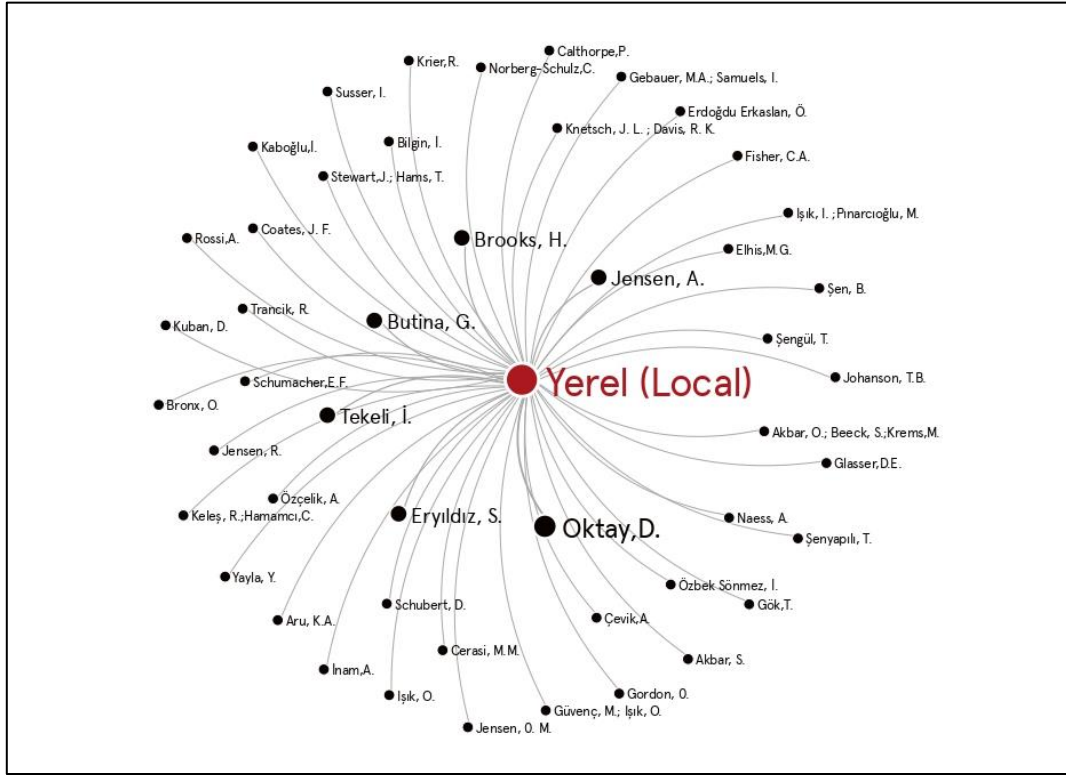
Calthorpe,P.
Krier,R.
Norberg-Schulz,C.
Gebauer, M.A.; Samuels, I.
Susser, I.
Erdoğdu Erkaslan, Ö.
Bilgin, İ.
Knetsch, J. L. ; Davis, R. K.
Kaboğlu,İ.
Fisher, C.A.
Stewart,J.; Hams, T.
Işık, I. ; Pınarcıoğlu, M.
Coates, J. F.
Rossi,A.
Brooks, H.
Elhis,M.G.
Jensen, A.
Şen, B.
Trancik, R.
Butina, G.
Kuban, D.
Şengül, T.
Yerel (Local)
Schumacher,E.F.
Johanson, T.B.
Bronx, O.
Tekeli, İ.
Akbar, O.; Beeck, S.;Krems,M.
Jensen, R.
Glasser,D.E.
Özçelik, A.
Keleş, R.;Hamamcı,C.
Eryıldız, S.
Oktay,D.
Naess, A.
Şenyapılı, T.
Yayla, Y.
Özbek Sönmez, İ.
Schubert, D.
Gök,T.
Aru, K.A.
Çevik,A.
Cerasi, M.M.
Akbar, S.
İnam,A.
Gordon, O.
Işık, O.
Güvenç, M.; Işık, O.
Jensen, O. M.